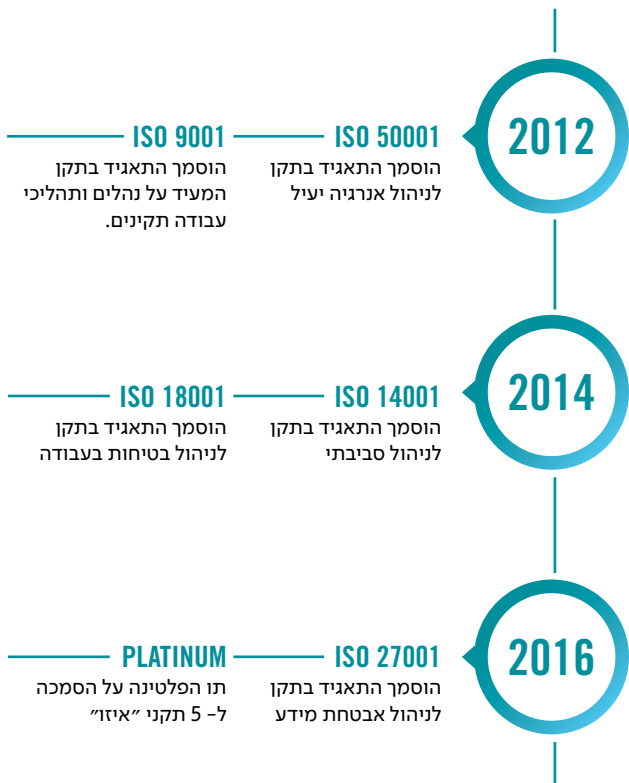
2012

ISO 50001
הוסמך התאגיד בתקן לניהול אנרגיה יעיל

ISO 9001
הוסמך התאגיד בתקן המעיד על נהלים ותהליכי עבודה תקינים.

2014

ISO 14001
הוסמך התאגיד בתקן לניהול סביבתי

ISO 18001
הוסמך התאגיד בתקן לניהול בטיחות בעבודה

2016

ISO 27001
הוסמך התאגיד בתקן לניהול אבטחת מידע

PLATINUM
תו הפלטינה על הסמכה ל- 5 תקני ״איזו״